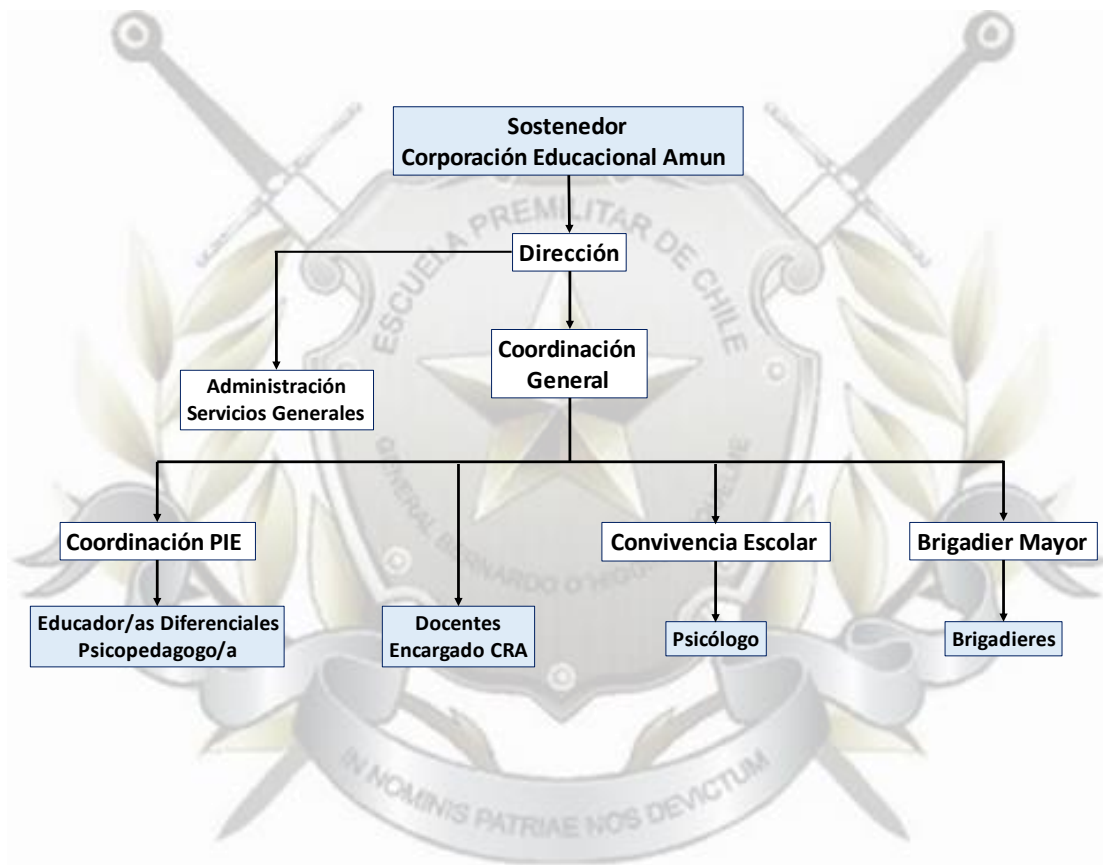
Sostenedor
Corporación Educacional Amun

Dirección

Coordinación General

Administración Servicios Generales

Coordinación PIE

Convivencia Escolar

Brigadier Mayor

Educador/as Diferenciales Psicopedagogo/a

Docentes Encargado CRA

Psicólogo

Brigadieres

ESCUELA PREMILITAR DE CHILE

GENERAL BERNARDO O'HIGGINS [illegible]

IN NOMINIS PATRIAE NOS DEVICTUM